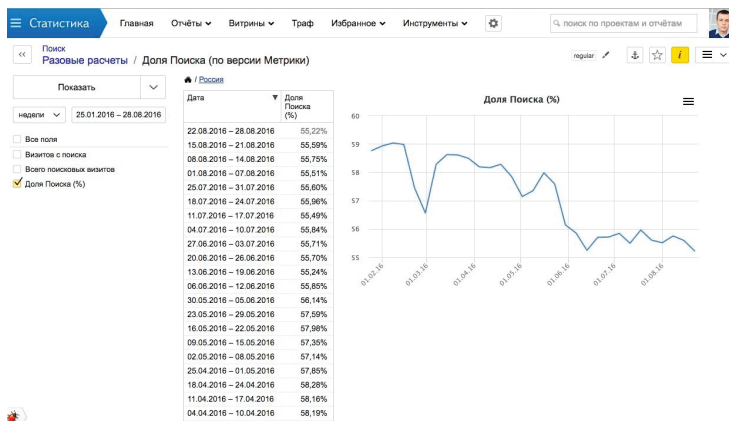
Статистика Главная Отчёты Витрины Траф Избранное Инструменты поиск по проектам и отчётам

Поиск
Разовые расчеты / Доля Поиска (по версии Метрики)

regular

Показать

недели 25.01.2016 – 28.08.2016

Все поля
Визитов с поиска
Всего поисковых визитов
Доля Поиска (%)

/ Россия

| Дата | Доля Поиска (%) |
|---|---|
| 22.08.2016 – 28.08.2016 | 55,22% |
| 15.08.2016 – 21.08.2016 | 55,59% |
| 08.08.2016 – 14.08.2016 | 55,75% |
| 01.08.2016 – 07.08.2016 | 55,51% |
| 25.07.2016 – 31.07.2016 | 55,60% |
| 18.07.2016 – 24.07.2016 | 55,96% |
| 11.07.2016 – 17.07.2016 | 55,49% |
| 04.07.2016 – 10.07.2016 | 55,84% |
| 27.06.2016 – 03.07.2016 | 55,71% |
| 20.06.2016 – 26.06.2016 | 55,70% |
| 13.06.2016 – 19.06.2016 | 55,24% |
| 06.06.2016 – 12.06.2016 | 55,85% |
| 30.05.2016 – 05.06.2016 | 56,14% |
| 23.05.2016 – 29.05.2016 | 57,59% |
| 16.05.2016 – 22.05.2016 | 57,98% |
| 09.05.2016 – 15.05.2016 | 57,35% |
| 02.05.2016 – 08.05.2016 | 57,14% |
| 25.04.2016 – 01.05.2016 | 57,85% |
| 18.04.2016 – 24.04.2016 | 58,28% |
| 11.04.2016 – 17.04.2016 | 58,16% |
| 04.04.2016 – 10.04.2016 | 58,19% |

Доля Поиска (%)

60
59
58
57
56
55

01.02.16
01.03.16
01.04.16
01.05.16
01.06.16
01.07.16
01.08.16